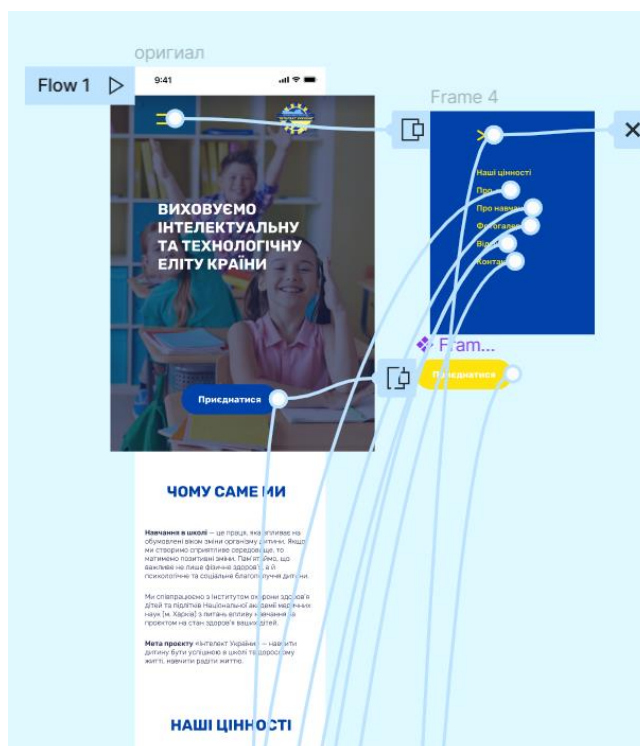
оригіал

Flow 1

9:41

Frame 4

ВИХОВУЄМО ІНТЕЛЕКТУАЛЬНУ ТА ТЕХНОЛОГІЧНУ ЕЛІТУ КРАЇНИ

Наші цінності
Про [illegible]
Про навча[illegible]
Фотогале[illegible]
Від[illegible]
Конта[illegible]

Fram...

Приєднатися

Приєднатися

ЧОМУ САМЕ МИ

Навчання в школі — це праця, яка впливає на обумовлені віком зміни організму дитини. Якщо ми створимо сприятливе середовище, то матимемо позитивні зміни. Пам'ятаймо, що важливе не лише фізичне здоров'я, а й психологічне та соціальне благополуччя дитини.

Ми співпрацюємо з Інститутом охорони здоров'я дітей та підлітків Національної академії медичних наук (м. Харків) з питань впливу навчання за проєктом на стан здоров'я ваших дітей.

Мета проєкту «Інтелект України» — навчити дитину бути успішною в школі та дорослому житті, навчити радіти життю.

НАШІ ЦІННОСТІ